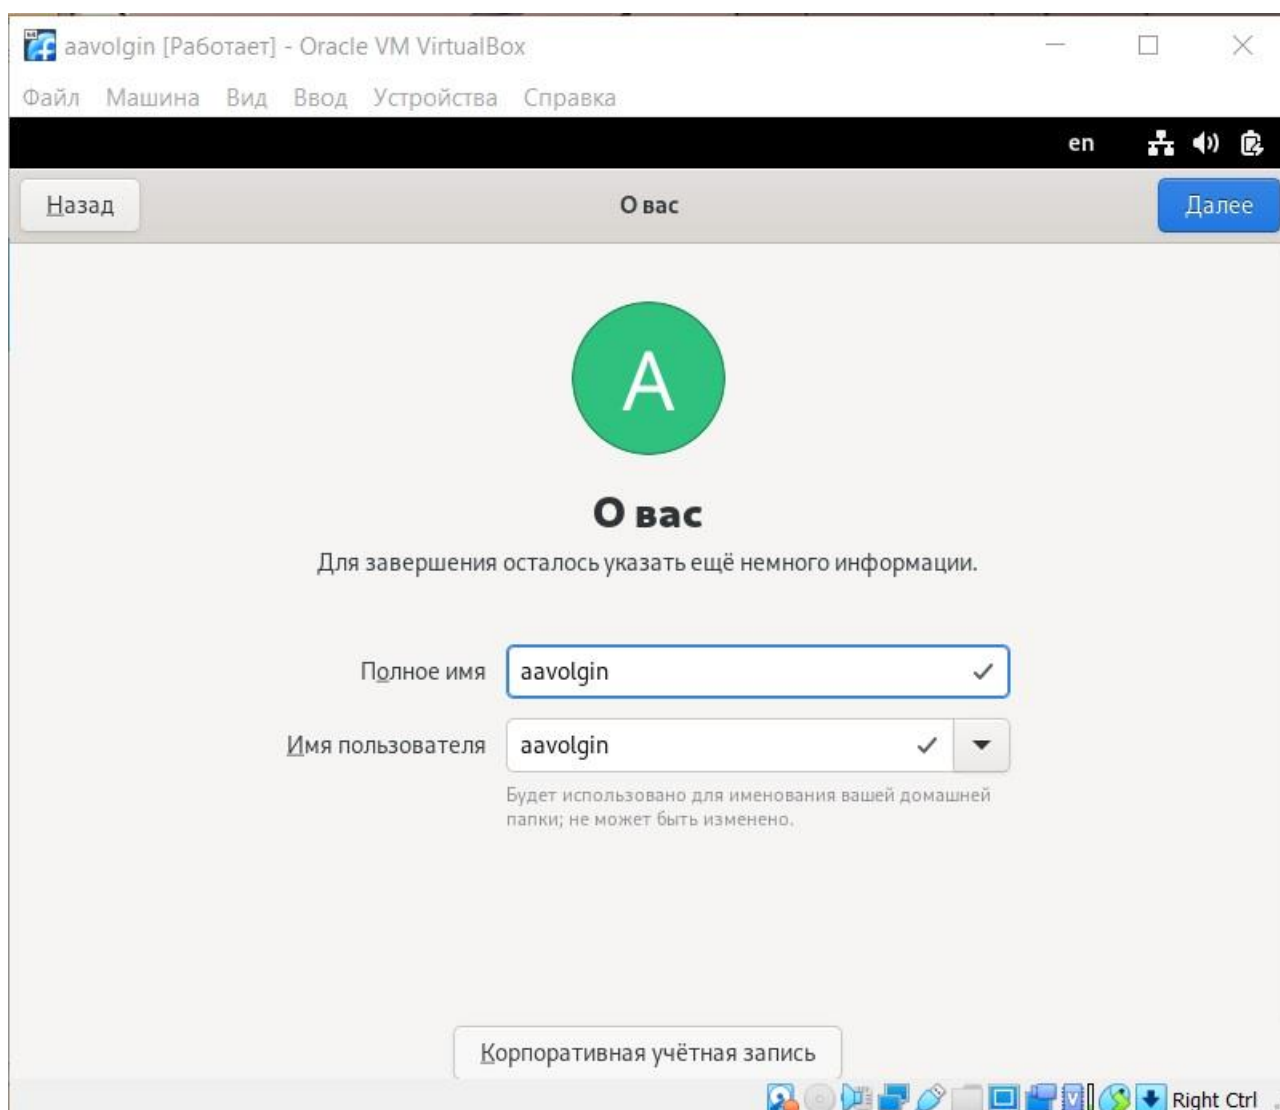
aavolgin [Работает] - Oracle VM VirtualBox

Файл Машина Вид Ввод Устройства Справка

en

Назад

О вас

Далее

A

О вас

Для завершения осталось указать ещё немного информации.

Полное имя aavolgin

Имя пользователя aavolgin

Будет использовано для именования вашей домашней папки; не может быть изменено.

Корпоративная учётная запись

Right Ctrl